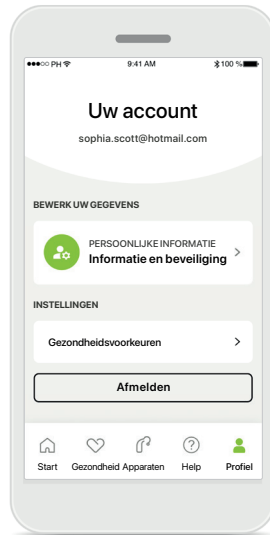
●●●○○ PH
9:41 AM
100 %

Uw account
sophia.scott@hotmail.com

BEWERK UW GEGEVENS

PERSOONLIJKE INFORMATIE
Informatie en beveiliging
>

INSTELLINGEN

Gezondheidsvoorkeuren
>

Afmelden

Start
Gezondheid
Apparaten
Help
Profiel